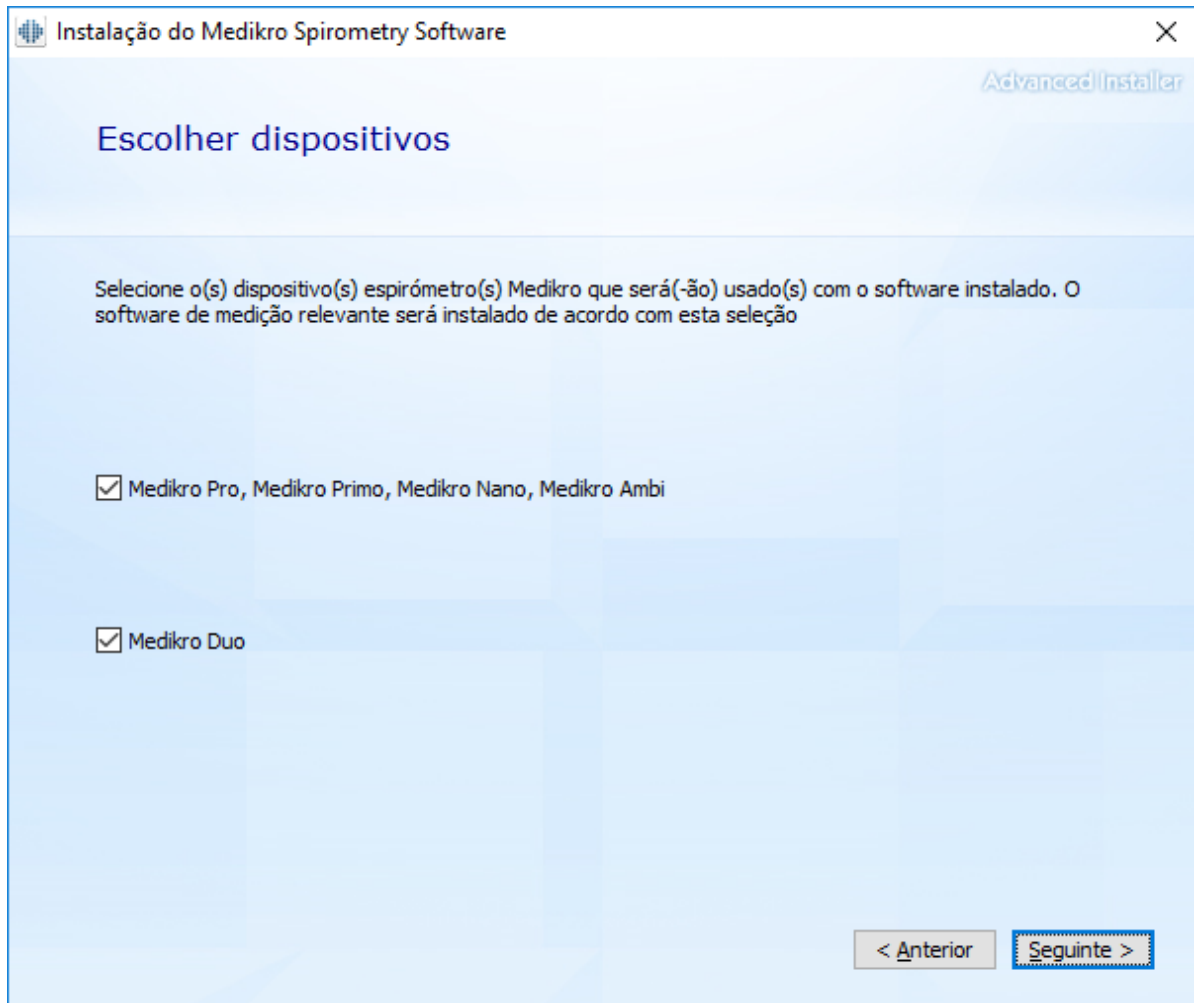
Instalação do Medikro Spirometry Software

Advanced Installer

Escolher dispositivos

Selecione o(s) dispositivo(s) espirómetro(s) Medikro que será(-ão) usado(s) com o software instalado. O software de medição relevante será instalado de acordo com esta seleção

☑ Medikro Pro, Medikro Primo, Medikro Nano, Medikro Ambi

☑ Medikro Duo

< Anterior

Seguinte >